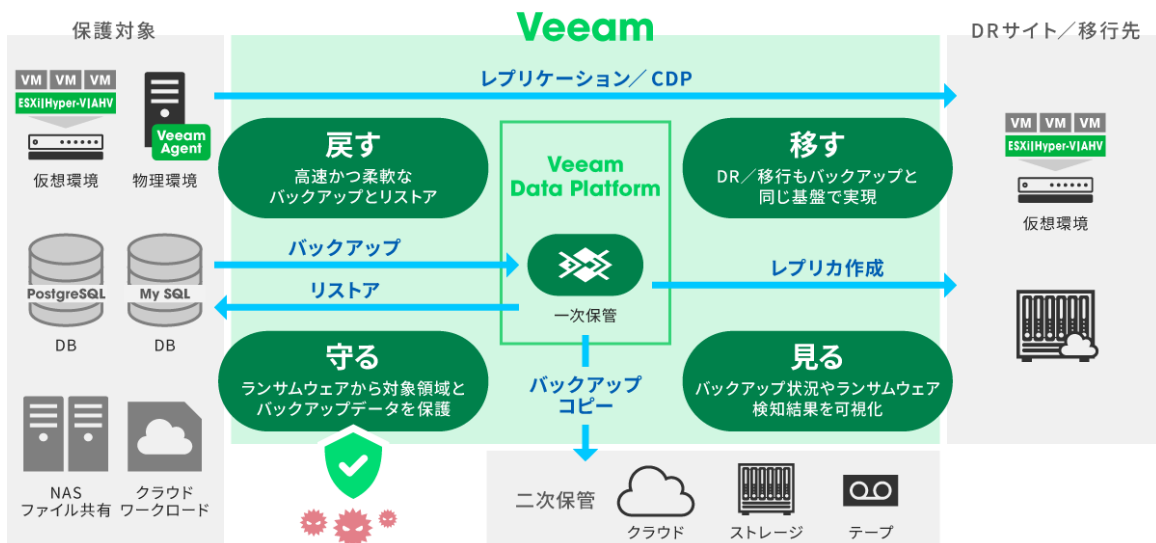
保護対象

VM VM VM
ESXi|Hyper-V|AHV

仮想環境

Veeam Agent

物理環境

PostgreSQL

DB

My SQL

DB

NAS
ファイル共有

クラウド
ワークロード

Veeam

レプリケーション／CDP

戻す
高速かつ柔軟な
バックアップとリストア

Veeam Data Platform

移す
DR／移行もバックアップと
同じ基盤で実現

バックアップ

リストア

一次保管

レプリカ作成

守る
ランサムウェアから対象領域と
バックアップデータを保護

バックアップ
コピー

見る
バックアップ状況やランサムウェア
検知結果を可視化

二次保管

クラウド

ストレージ

テープ

DRサイト／移行先

VM VM VM
ESXi|Hyper-V|AHV

仮想環境